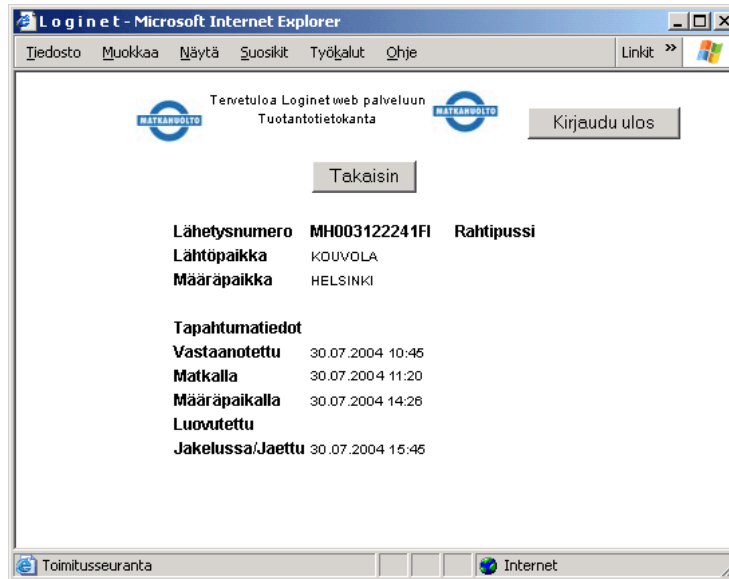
Loginet - Microsoft Internet Explorer

Tiedosto Muokkaa Näytä Suosikit Työkalut Ohje

Linkit »

MATKAHUOLTO

Tervetuloa Loginet web palveluun
Tuotantotietokanta

MATKAHUOLTO

Kirjaudu ulos

Takaisin

| | | |
|---|---|---|
| Lähetysnumero | MH003122241FI | Rahtipussi |
| Lähtöpaikka | KOUVOLA | |
| Määräpaikka | HELSINKI | |

Tapahtumatiedot

| | |
|---|---|
| Vastaanotettu | 30.07.2004 10:45 |
| Matkalla | 30.07.2004 11:20 |
| Määräpaikalla | 30.07.2004 14:26 |
| Luovutettu | |
| Jakelussa/Jaettu | 30.07.2004 15:45 |

Toimitusseuranta

Internet